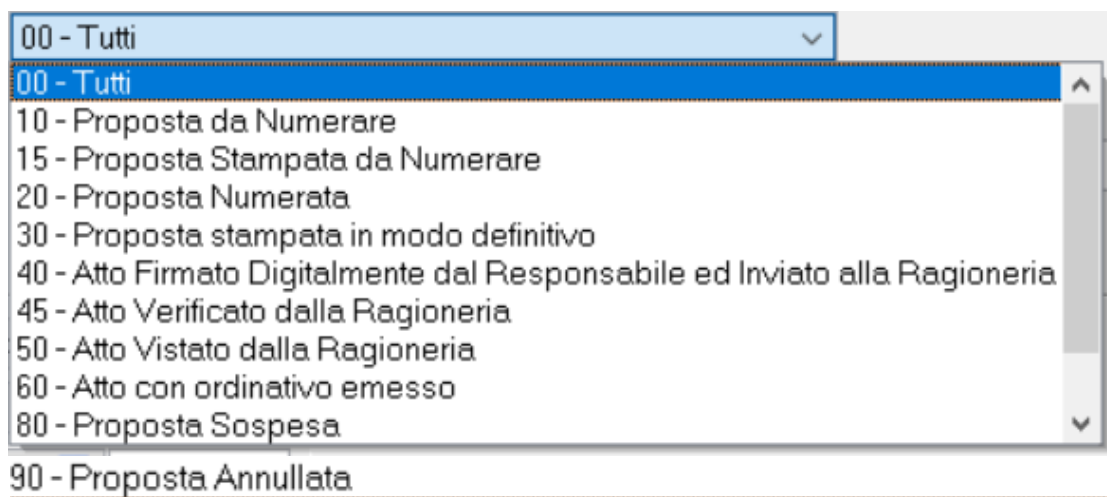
00 - Tutti
00 - Tutti
10 - Proposta da Numerare
15 - Proposta Stampata da Numerare
20 - Proposta Numerata
30 - Proposta stampata in modo definitivo
40 - Atto Firmato Digitalmente dal Responsabile ed Inviato alla Ragioneria
45 - Atto Verificato dalla Ragioneria
50 - Atto Vistato dalla Ragioneria
60 - Atto con ordinativo emesso
80 - Proposta Sospesa
90 - Proposta Annullata